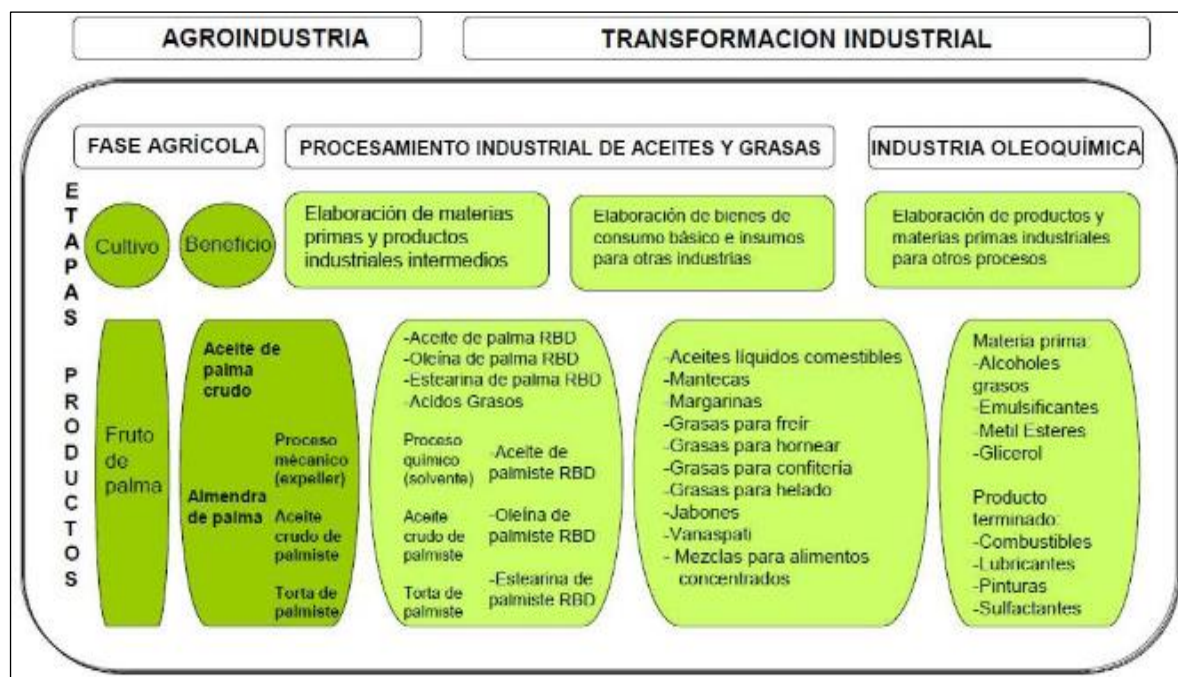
AGROINDUSTRIA

TRANSFORMACION INDUSTRIAL

FASE AGRÍCOLA

PROCESAMIENTO INDUSTRIAL DE ACEITES Y GRASAS

INDUSTRIA OLEOQUÍMICA

ETAPAS

Cultivo

Beneficio

Elaboración de materias primas y productos industriales intermedios

Elaboración de bienes de consumo básico e insumos para otras industrias

Elaboración de productos y materias primas industriales para otros procesos

PRODUCTOS

Fruto de palma

Aceite de palma crudo

Almendra de palma

Proceso mecanico (expeller)

Aceite crudo de palmiste

Torta de palmiste

-Aceite de palma RBD
-Oleína de palma RBD
-Estearina de palma RBD
-Acidos Grasos

Proceso químico (solvente)

Aceite crudo de palmiste

Torta de palmiste

-Aceite de palmiste RBD

-Oleína de palmiste RBD

-Estearina de palmiste RBD

-Aceites líquidos comestibles
-Mantecas
-Margarinas
-Grasas para freír
-Grasas para hornear
-Grasas para confitería
-Grasas para helado
-Jabones
-Vanaspati
- Mezclas para alimentos concentrados

Materia prima:
-Alcoholes grasos
-Emulsificantes
-Metil Esteres
-Glicerol

Producto terminado:
-Combustibles
-Lubricantes
-Pinturas
-Sulfactantes